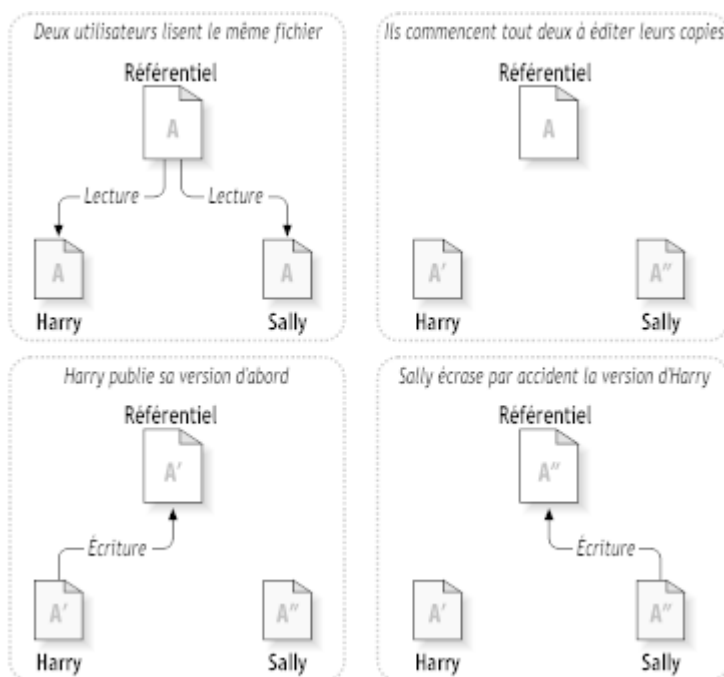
Deux utilisateurs lisent le même fichier

Référentiel

A

Lecture

Lecture

A

A

Harry

Sally

Ils commencent tout deux à éditer leurs copies

Référentiel

A

A'

A''

Harry

Sally

Harry publie sa version d'abord

Référentiel

A'

Écriture

A'

A''

Harry

Sally

Sally écrase par accident la version d'Harry

Référentiel

A''

Écriture

A'

A''

Harry

Sally